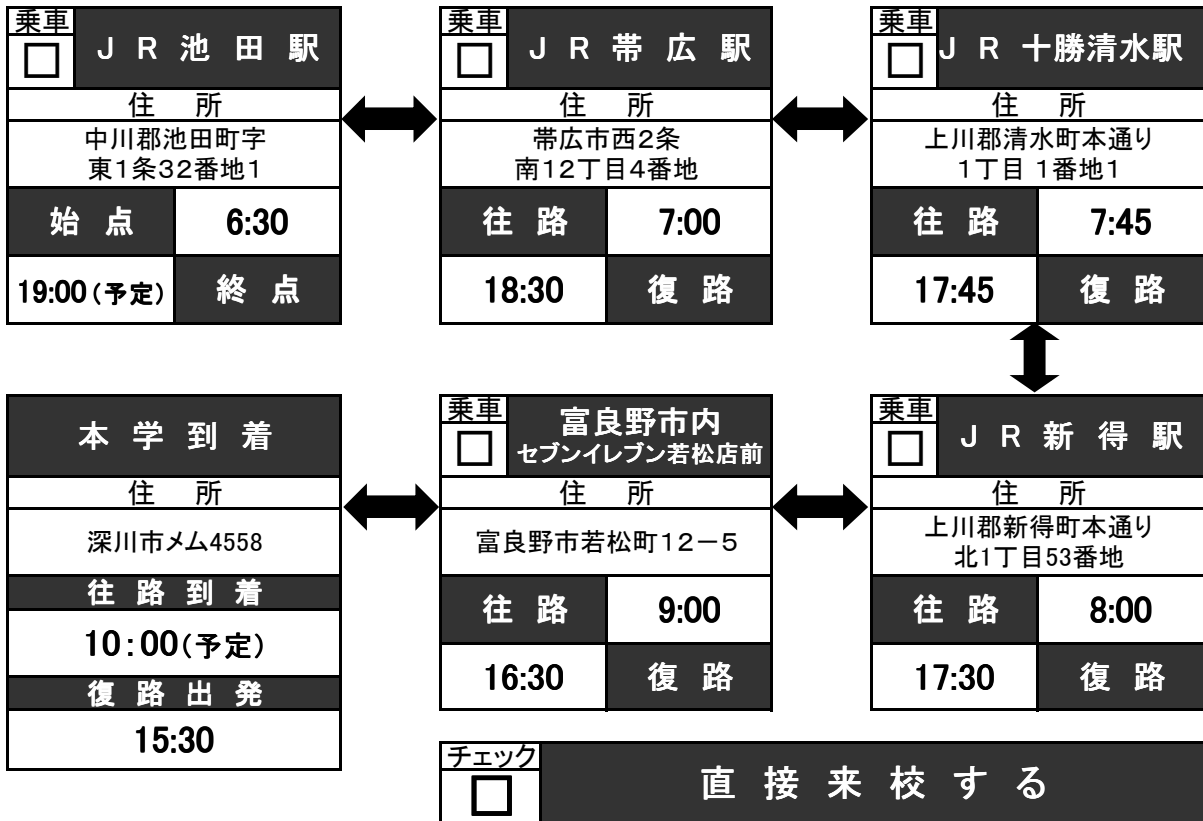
乗車 □ ＪＲ池田駅
住　所
中川郡池田町字東1条32番地1
始　点 | 6:30
19:00（予定） | 終　点

乗車 □ ＪＲ帯広駅
住　所
帯広市西2条南12丁目4番地
往　路 | 7:00
18:30 | 復　路

乗車 □ ＪＲ十勝清水駅
住　所
上川郡清水町本通り1丁目 1番地1
往　路 | 7:45
17:45 | 復　路

本学到着
住　所
深川市メム4558
往路到着
10:00（予定）
復路出発
15:30

乗車 □ 富良野市内
セブンイレブン若松店前
住　所
富良野市若松町12－5
往　路 | 9:00
16:30 | 復　路

乗車 □ ＪＲ新得駅
住　所
上川郡新得町本通り北1丁目53番地
往　路 | 8:00
17:30 | 復　路

チェック □ 直接来校する